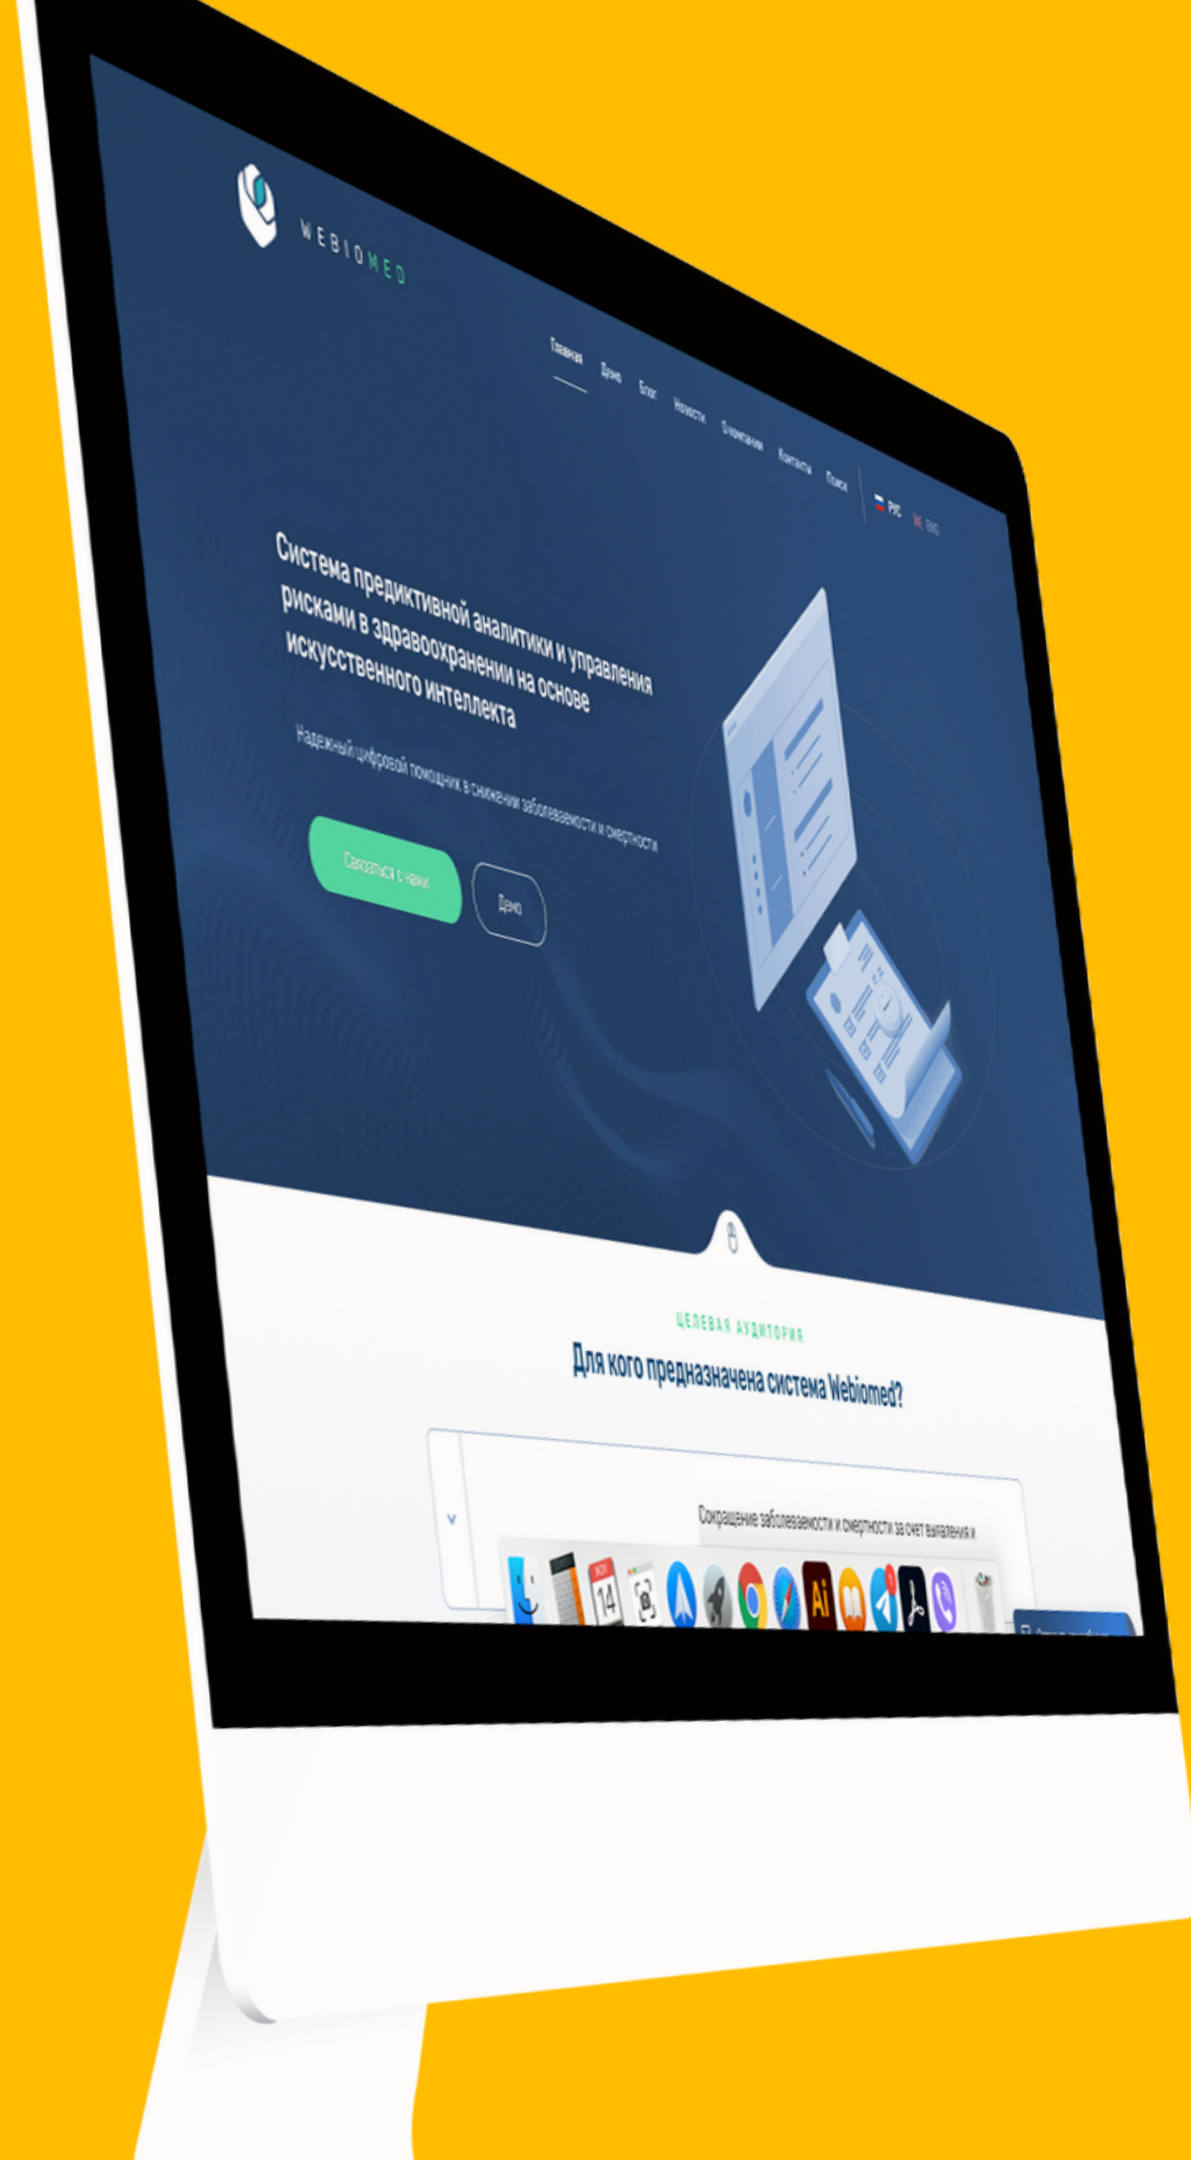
WEBIOMED

Главная Демо Блог Новости О компании Контакты Поиск РУС ENG

Система предиктивной аналитики и управления рисками в здравоохранении на основе искусственного интеллекта

Надежный цифровой помощник в снижении заболеваемости и смертности

Связаться с нами

Демо

ЦЕЛЕВАЯ АУДИТОРИЯ

Для кого предназначена система Webiomed?

Сокращение заболеваемости и смертности за счет выявления и

14

Ai